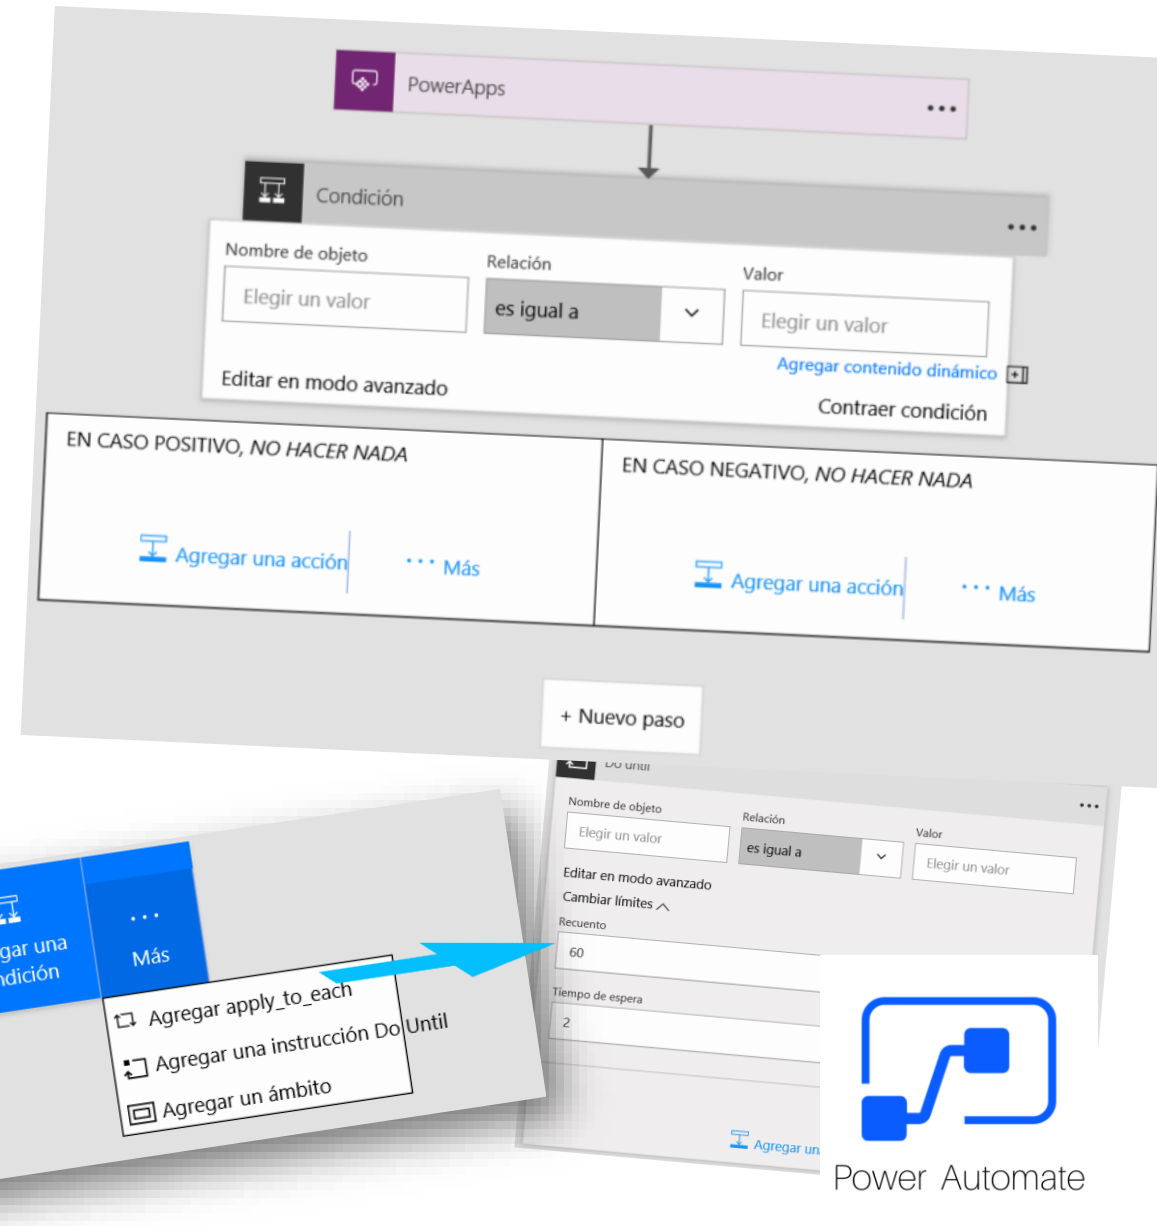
PowerApps

Condición

Nombre de objeto
Elegir un valor
Relación
es igual a
Valor
Elegir un valor
Agregar contenido dinámico
Editar en modo avanzado
Contraer condición

EN CASO POSITIVO, NO HACER NADA
Agregar una acción
Más

EN CASO NEGATIVO, NO HACER NADA
Agregar una acción
Más

+ Nuevo paso

Do until
Nombre de objeto
Elegir un valor
Relación
es igual a
Valor
Elegir un valor
Editar en modo avanzado
Cambiar límites
Recuento
60
Tiempo de espera
2
Agregar un

gar una
ndición
Más
Agregar apply_to_each
Agregar una instrucción Do Until
Agregar un ámbito

Power Automate